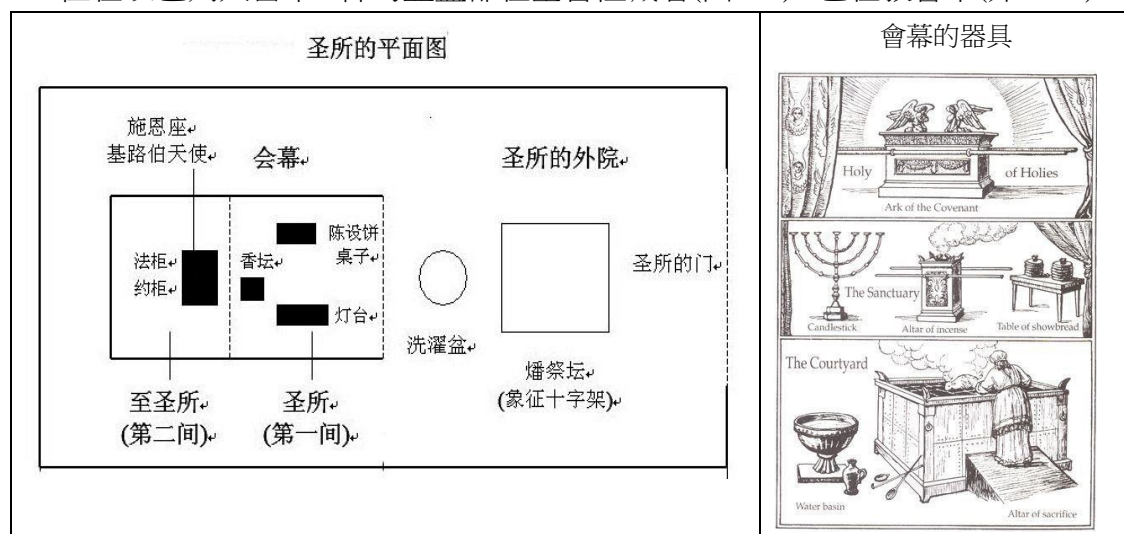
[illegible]

| 圣所的平面图 | 會幕的器具 |
|---|---|
| 施恩座 基路伯天使 会幕 圣所的外院 法柜 约柜 香坛 陈设饼桌子 灯台 圣所的门 洗濯盆 燔祭坛 (象征十字架) 至圣所 (第二间) 圣所 (第一间) | Holy of Holies Ark of the Covenant The Sanctuary Candlestick Altar of incense Table of showbread The Courtyard Water basin Altar of sacrifice |